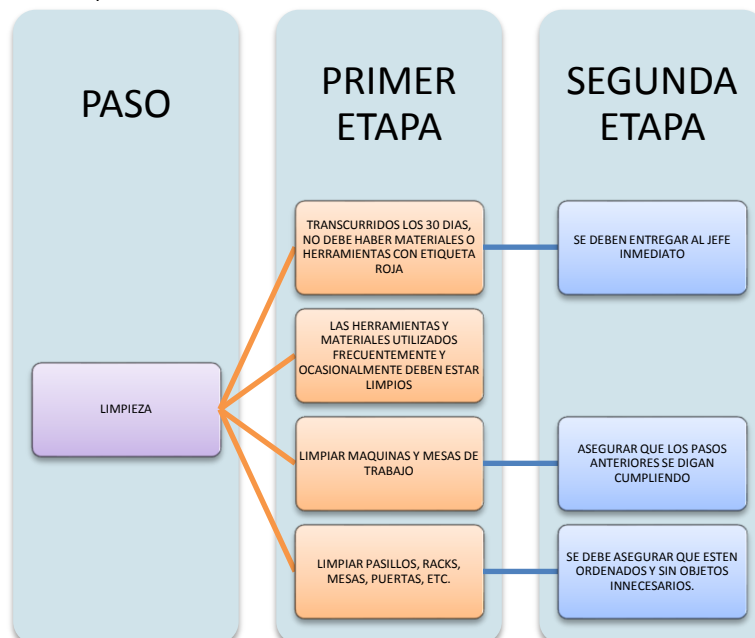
PASO

PRIMER ETAPA

SEGUNDA ETAPA

LIMPIEZA

TRANSCURRIDOS LOS 30 DIAS, NO DEBE HABER MATERIALES O HERRAMIENTAS CON ETIQUETA ROJA

SE DEBEN ENTREGAR AL JEFE INMEDIATO

LAS HERRAMIENTAS Y MATERIALES UTILIZADOS FRECUENTEMENTE Y OCASIONALMENTE DEBEN ESTAR LIMPIOS

LIMPIAR MAQUINAS Y MESAS DE TRABAJO

ASEGURAR QUE LOS PASOS ANTERIORES SE DIGAN CUMPLIENDO

LIMPIAR PASILLOS, RACKS, MESAS, PUERTAS, ETC.

SE DEBE ASEGURAR QUE ESTEN ORDENADOS Y SIN OBJETOS INNECESARIOS.